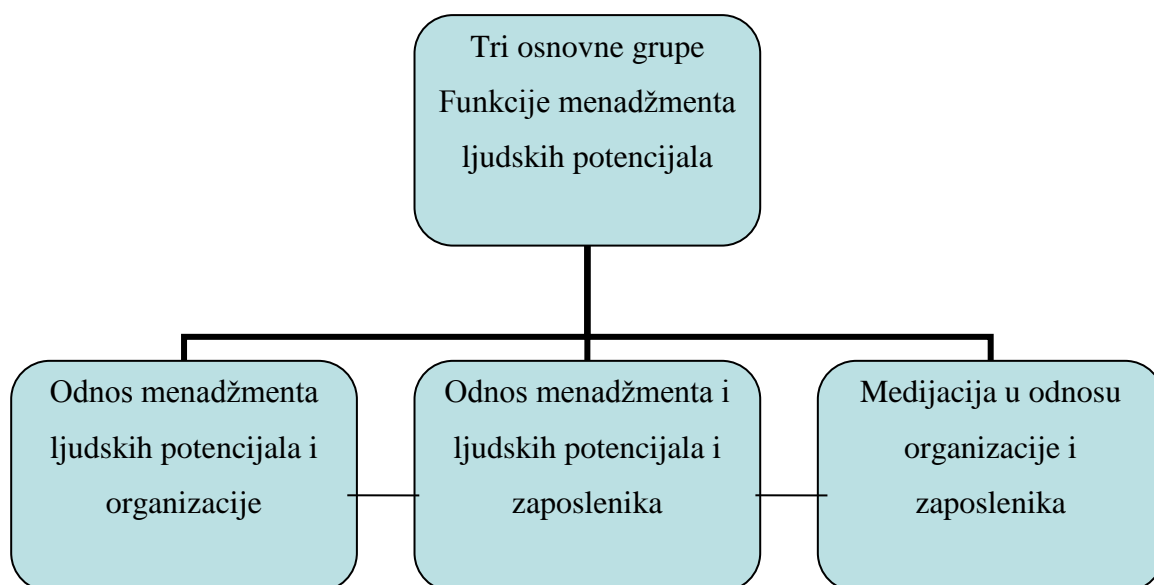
Tri osnovne grupe Funkcije menadžmenta ljudskih potencijala

Odnos menadžmenta ljudskih potencijala i organizacije

Odnos menadžmenta i ljudskih potencijala i zaposlenika

Medijacija u odnosu organizacije i zaposlenika